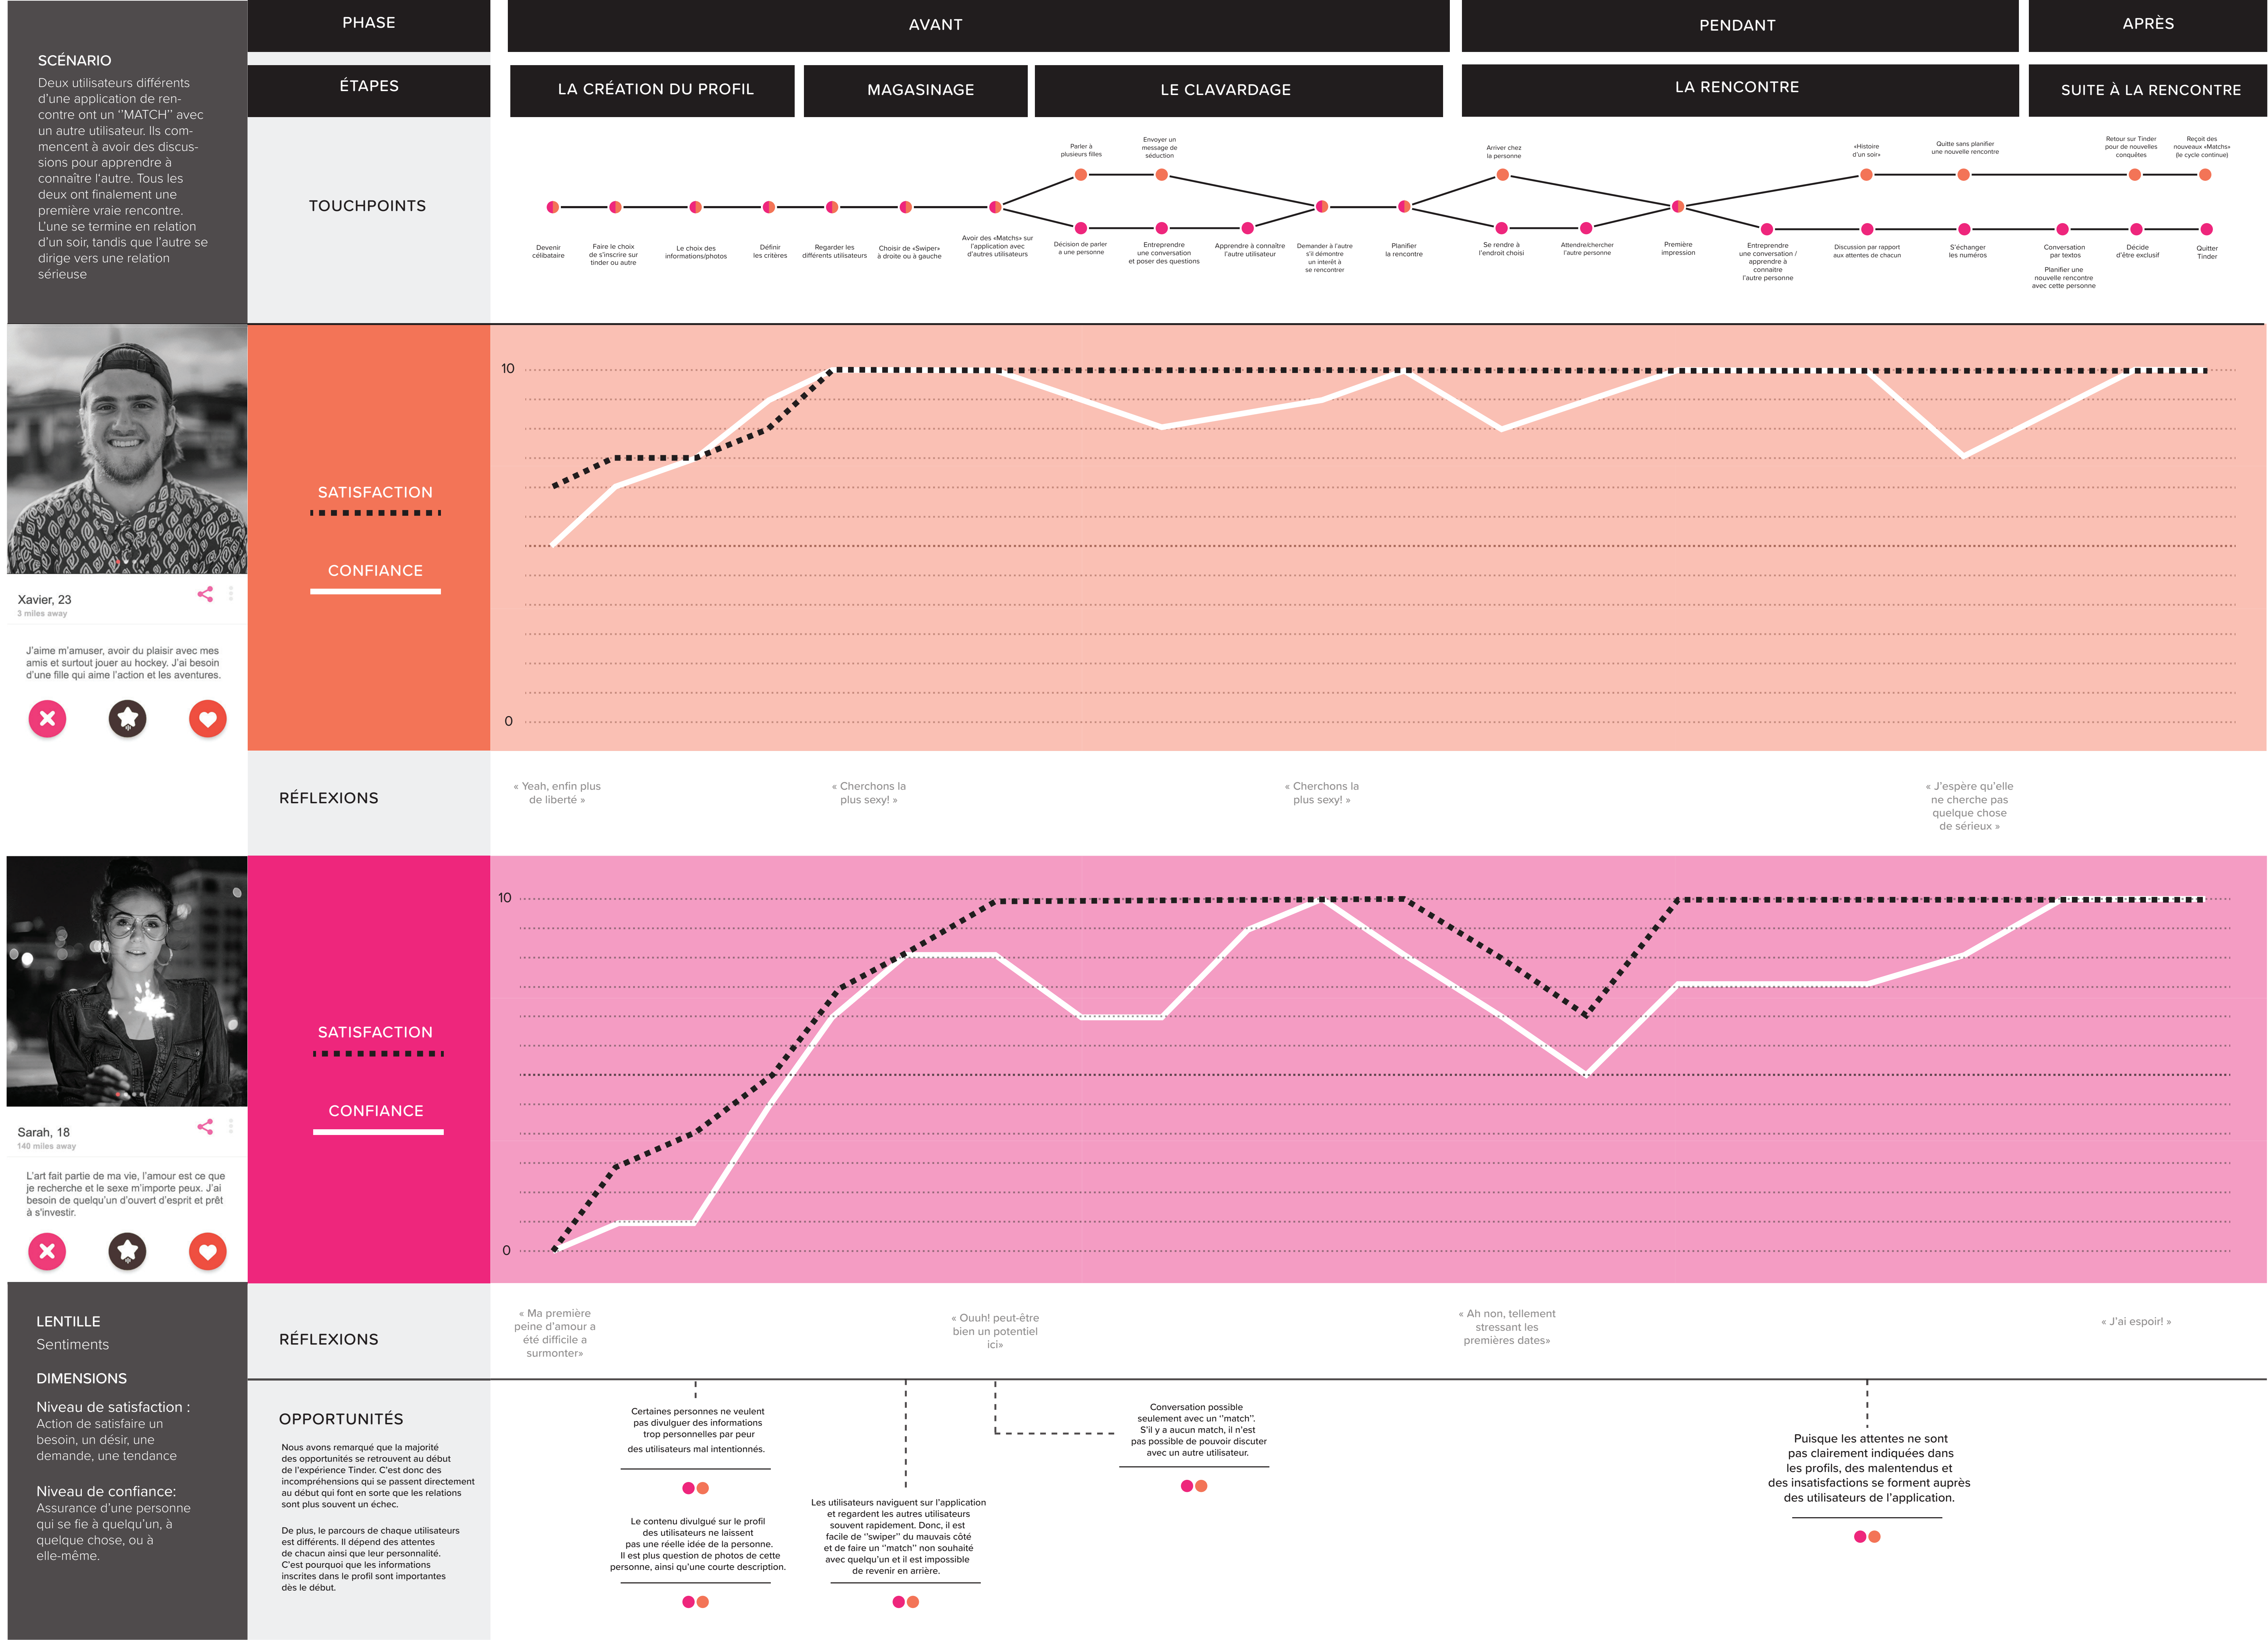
SCÉNARIO
Deux utilisateurs différents d'une application de rencontre ont un "MATCH" avec un autre utilisateur. Ils commencent à avoir des discussions pour apprendre à connaître l'autre. Tous les deux ont finalement une première vraie rencontre. L'une se termine en relation d'un soir, tandis que l'autre se dirige vers une relation sérieuse.

PHASE
AVANT
PENDANT
APRÈS

ÉTAPES
LA CRÉATION DU PROFIL
MAGASINAGE
LE CLAVARDAGE
LA RENCONTRE
SUITE À LA RENCONTRE

TOUCHPOINTS
Devenir célibataire
Faire le choix de s'inscrire sur tinder ou autre
Le choix des informations/photos
Définir les critères
Regarder les différents utilisateurs
Choisir de «Swiper» à droite ou à gauche
Avoir des «Matchs» sur l'application avec d'autres utilisateurs
Parler à plusieurs filles
Décision de parler à une personne
Envoyer un message de séduction
Entreprendre une conversation et poser des questions
Apprendre à connaître l'autre utilisateur
Demander à l'autre s'il démontre un interêt à se rencontrer
Planifier la rencontre
Arriver chez la personne
Se rendre à l'endroit choisi
Attendre/chercher l'autre personne
Première impression
Entreprendre une conversation / apprendre à connaître l'autre personne
«Histoire d'un soir»
Discussion par rapport aux attentes de chacun
Quitte sans planifier une nouvelle rencontre
S'échanger les numéros
Conversation par textos
Planifier une nouvelle rencontre avec cette personne
Retour sur Tinder pour de nouvelles conquêtes
Décide d'être exclusif
Reçoit des nouveaux «Matchs» (le cycle continue)
Quitter Tinder

Xavier, 23
3 miles away
J'aime m'amuser, avoir du plaisir avec mes amis et surtout jouer au hockey. J'ai besoin d'une fille qui aime l'action et les aventures.

SATISFACTION
CONFIANCE
10
0

RÉFLEXIONS
« Yeah, enfin plus de liberté »
« Cherchons la plus sexy! »
« Cherchons la plus sexy! »
« J'espère qu'elle ne cherche pas quelque chose de sérieux »

Sarah, 18
140 miles away
L'art fait partie de ma vie, l'amour est ce que je recherche et le sexe m'importe peux. J'ai besoin de quelqu'un d'ouvert d'esprit et prêt à s'investir.

SATISFACTION
CONFIANCE
10
0

RÉFLEXIONS
« Ma première peine d'amour a été difficile a surmonter»
« Ouuh! peut-être bien un potentiel ici»
« Ah non, tellement stressant les premières dates»
« J'ai espoir! »

LENTILLE
Sentiments
DIMENSIONS
Niveau de satisfaction :
Action de satisfaire un besoin, un désir, une demande, une tendance
Niveau de confiance:
Assurance d'une personne qui se fie à quelqu'un, à quelque chose, ou à elle-même.

OPPORTUNITÉS
Nous avons remarqué que la majorité des opportunités se retrouvent au début de l'expérience Tinder. C'est donc des incompréhensions qui se passent directement au début qui font en sorte que les relations sont plus souvent un échec.

De plus, le parcours de chaque utilisateurs est différents. Il dépend des attentes de chacun ainsi que leur personnalité. C'est pourquoi que les informations inscrites dans le profil sont importantes dès le début.

Certaines personnes ne veulent pas divulguer des informations trop personnelles par peur des utilisateurs mal intentionnés.

Le contenu divulgué sur le profil des utilisateurs ne laissent pas une réelle idée de la personne. Il est plus question de photos de cette personne, ainsi qu'une courte description.

Les utilisateurs naviguent sur l'application et regardent les autres utilisateurs souvent rapidement. Donc, il est facile de "swiper" du mauvais côté et de faire un "match" non souhaité avec quelqu'un et il est impossible de revenir en arrière.

Conversation possible seulement avec un "match". S'il y a aucun match, il n'est pas possible de pouvoir discuter avec un autre utilisateur.

Puisque les attentes ne sont pas clairement indiquées dans les profils, des malentendus et des insatisfactions se forment auprès des utilisateurs de l'application.